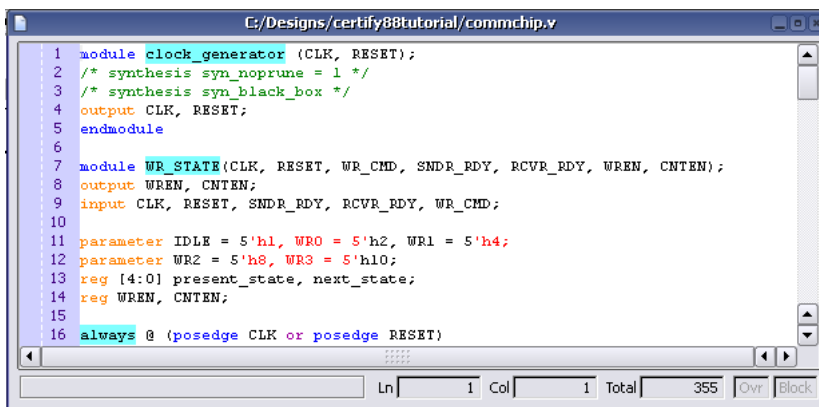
C:/Designs/certify88tutorial/commchip.v

1 module clock_generator (CLK, RESET);
2 /* synthesis syn_noprune = 1 */
3 /* synthesis syn_black_box */
4 output CLK, RESET;
5 endmodule
6
7 module WR_STATE(CLK, RESET, WR_CMD, SNDR_RDY, RCVR_RDY, WREN, CNTEN);
8 output WREN, CNTEN;
9 input CLK, RESET, SNDR_RDY, RCVR_RDY, WR_CMD;
10
11 parameter IDLE = 5'h1, WR0 = 5'h2, WR1 = 5'h4;
12 parameter WR2 = 5'h8, WR3 = 5'h10;
13 reg [4:0] present_state, next_state;
14 reg WREN, CNTEN;
15
16 always @ (posedge CLK or posedge RESET)

Ln 1 Col 1 Total 355 Ovr Block